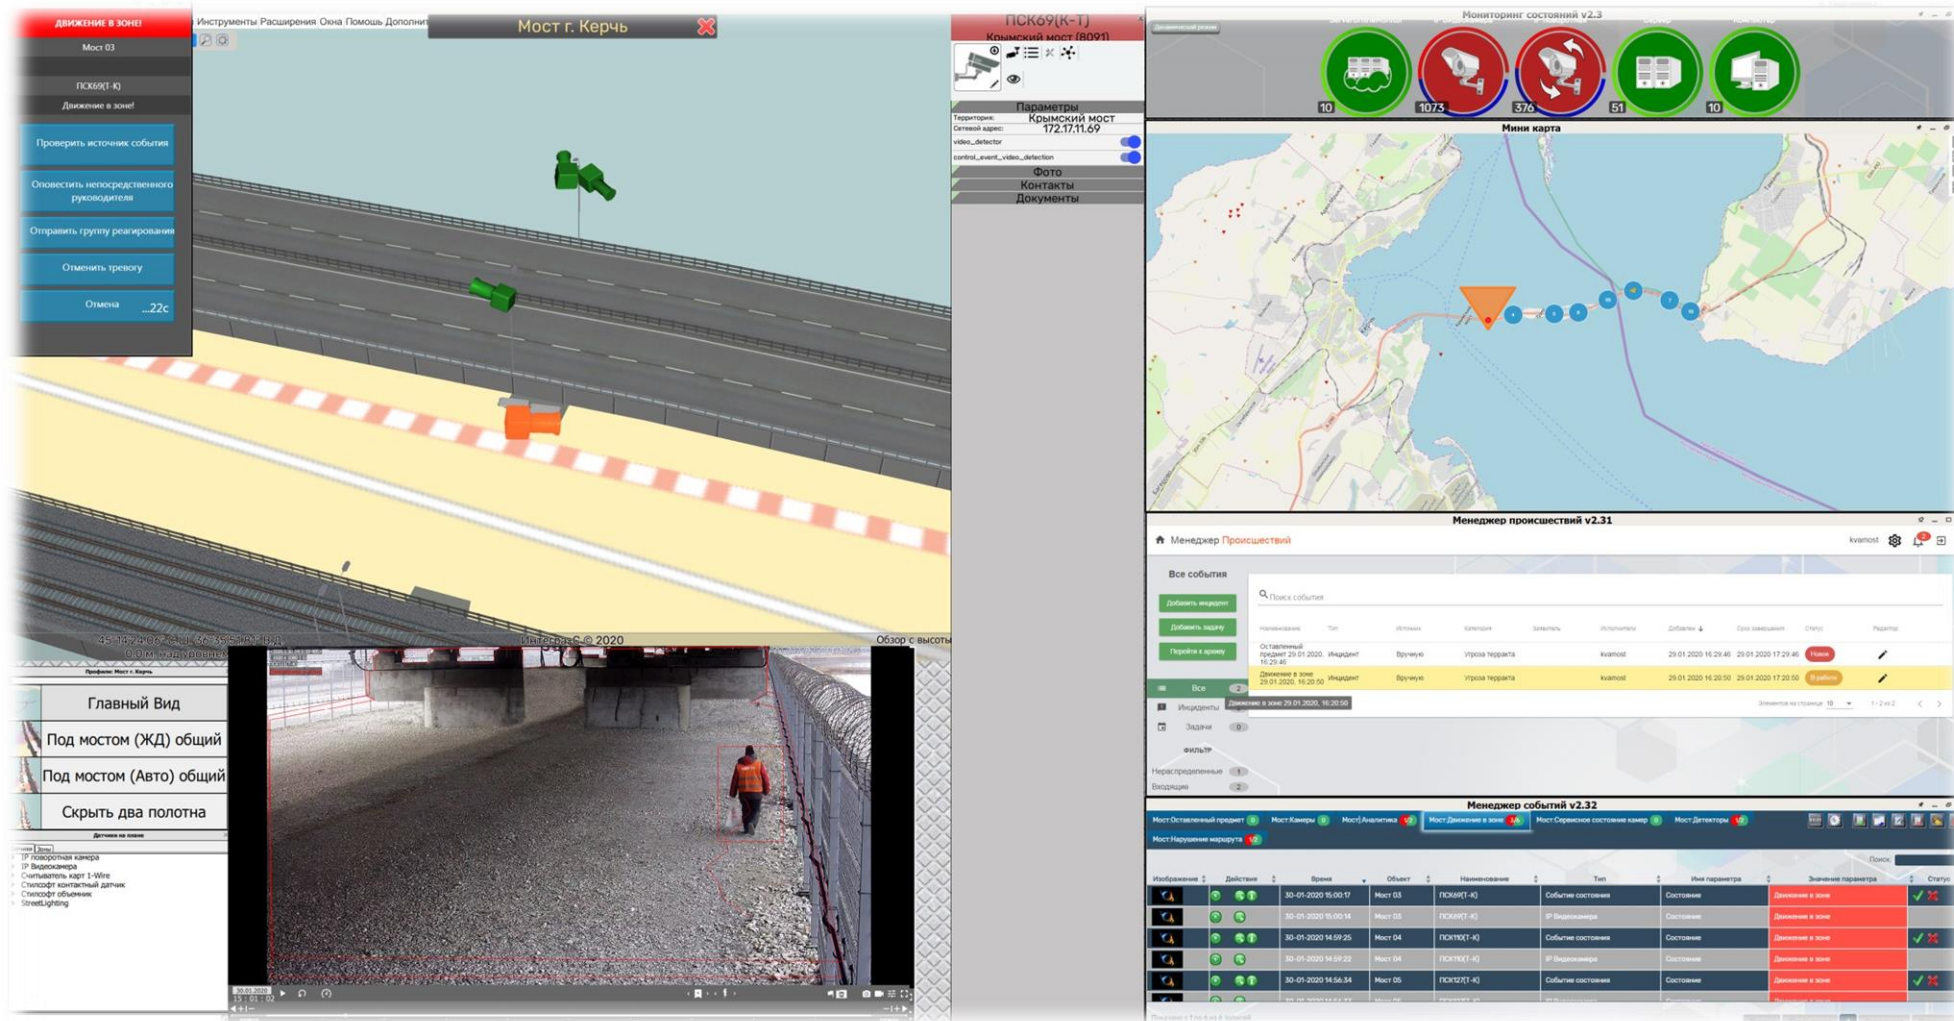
ДВИЖЕНИЕ В ЗОНЕ!
Мост 03
ПСК69(Т-К)
Движение в зоне!
Проверить источник события
Оповестить непосредственного руководителя
Отправить группу реагирования
Отменить тревогу
Отмена ...22с

Инструменты Расширения Окна Помощь Дополнит

Мост г. Керчь

ПСК69(К-Т)
Крымский мост (8091)
Параметры
Территория: Крымский мост
Сетевой адрес: 172.17.11.69
video_detector
control_event_video_detection
Фото
Контакты
Документы

Мониторинг состояний v2.3
10 1073 376 51 10

Мини карта

45°14'2.06" С.Ш. 36°35'51" В.Д.
0.0м над уровнем
Интеграл-С © 2020
Обзор с высоты

Профиль: Мост г. Керчь
Главный Вид
Под мостом (ЖД) общий
Под мостом (Авто) общий
Скрыть два полотна
Датчики на плане
IP поворотная камера
IP Видеокамера
Считыватель карт 1-Wire
Стилсофт контактный датчик
Стилсофт объемник
StreetLighting

30.01.2020
15:01:02

Менеджер происшествий v2.31
Менеджер Происшествий
kvamost
Все события
Добавить инцидент
Добавить задачу
Перейти в архив
Поиск события

| Наименование | Тип | Источник | Категория | Заявитель | Исполнитель | Добавлен | Срок завершения | Статус | Редактор |
|---|---|---|---|---|---|---|---|---|---|
| Оставленный предмет 29.01.2020, 16:29:46 | Инцидент | Вручную | Угроза теракта | | kvamost | 29.01.2020 16:29:46 | 29.01.2020 17:29:46 | Новое | |
| Движение в зоне 29.01.2020, 16:20:50 | Инцидент | Вручную | Угроза теракта | | kvamost | 29.01.2020 16:20:50 | 29.01.2020 17:20:50 | В работе | |

Все 2
Инциденты
Движение в зоне 29.01.2020, 16:20:50
Задачи 0
Фильтр
Нераспределенные 1
Входящие 2

Менеджер событий v2.32
Мост:Оставленный предмет Мост:Камеры Мост:Аналитика Мост:Движение в зоне Мост:Сервисное состояние камер Мост:Детекторы
Мост:Нарушение маршрута
Поиск:

| Изображение | Действия | Время | Объект | Наименование | Тип | Имя параметра | Значение параметра | Статус |
|---|---|---|---|---|---|---|---|---|
| | | 30-01-2020 15:00:17 | Мост 03 | ПСК69(Т-К) | Событие состояния | Состояние | Движение в зоне | |
| | | 30-01-2020 15:00:14 | Мост 03 | ПСК69(Т-К) | IP Видеокамера | Состояние | Движение в зоне | |
| | | 30-01-2020 14:59:25 | Мост 04 | ПСК110(Т-К) | Событие состояния | Состояние | Движение в зоне | |
| | | 30-01-2020 14:59:22 | Мост 04 | ПСК110(Т-К) | IP Видеокамера | Состояние | Движение в зоне | |
| | | 30-01-2020 14:56:34 | Мост 05 | ПСК127(Т-К) | Событие состояния | Состояние | Движение в зоне | |